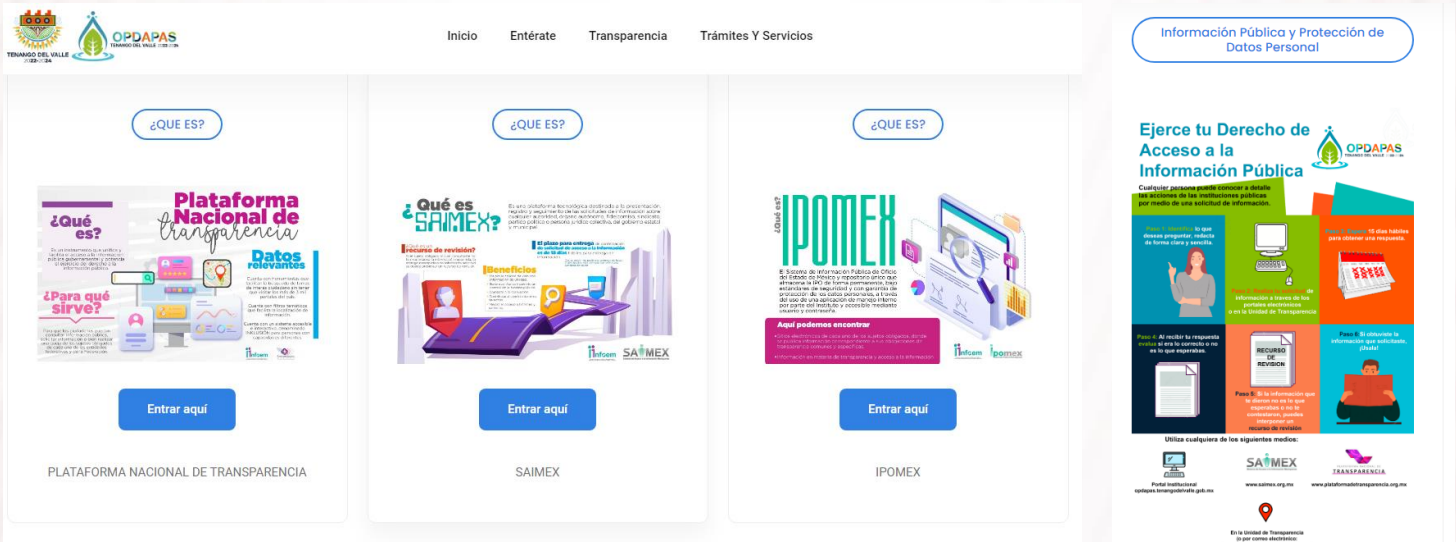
TENANGO DEL VALLE 2022-2024

OPDAPAS TENANGO DEL VALLE 2022-2024

Inicio Entérate Transparencia Trámites Y Servicios

Información Pública y Protección de Datos Personal

¿QUE ES?

¿Qué es?

Plataforma Nacional de Transparencia

Datos relevantes

¿Para qué sirve?

infoem

Entrar aquí

PLATAFORMA NACIONAL DE TRANSPARENCIA

¿QUE ES?

¿Qué es SAIMEX?

recurso de revisión?

El plazo para entrega

Beneficios

infoem SAIMEX

Entrar aquí

SAIMEX

¿QUE ES?

¿Qué es? IPOMEX

Aquí podemos encontrar

infoem ipomex

Entrar aquí

IPOMEX

Ejerce tu Derecho de Acceso a la Información Pública

OPDAPAS TENANGO DEL VALLE

Cualquier persona puede conocer a detalle las acciones de las instituciones públicas por medio de una solicitud de información.

Paso 1: Identifica lo que deseas preguntar, redacta de forma clara y sencilla.

Paso 2: Realiza la solicitud de información a través de los portales electrónicos o en la Unidad de Transparencia

15 días hábiles para obtener una respuesta.

Paso 4: Al recibir la respuesta evalúa si era lo correcto o no es lo que esperabas.

RECURSO DE REVISIÓN

Paso 5: Si la información que te dieron no es la que esperabas o no te contestaron, puedes interponer un recurso de revisión

Paso 6: Si obtuviste la información que solicitaste, ¡Úsala!

Utiliza cualquiera de los siguientes medios:

Portal Institucional opdapas.tenangodelvalle.gob.mx

SAIMEX www.saimex.org.mx

TRANSPARENCIA www.plataformadetransparencia.org.mx

En la Unidad de Transparencia (o por correo electrónico)